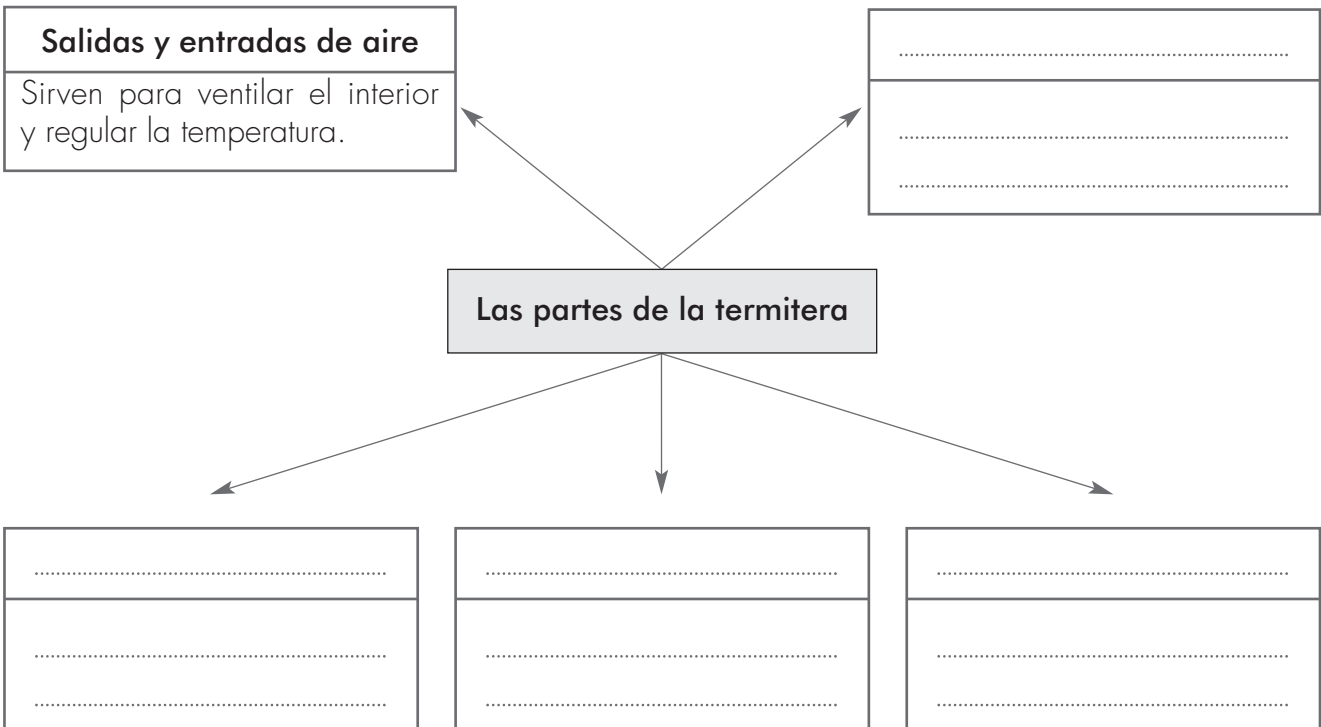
Salidas y entradas de aire

Sirven para ventilar el interior y regular la temperatura.

.................................................

.................................................

.................................................

Las partes de la termitera

.................................................

.................................................

.................................................

.................................................

.................................................

.................................................

.................................................

.................................................

.................................................